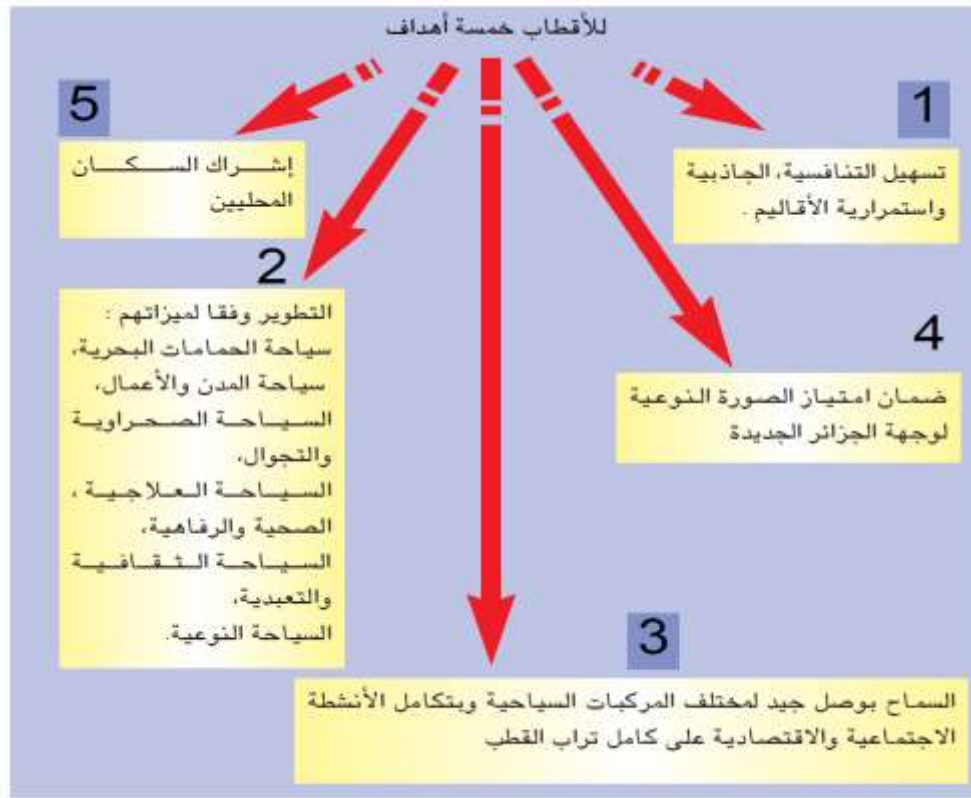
للأقطاب خمسة أهداف

1

تسهيل التنافسية، الجاذبية واستمرارية الأقاليم.

5

إشراك السكان المحليين

2

التطوير وفقا لميزاتهم: سياحة الحمامات البحرية، سياحة المدن والأعمال، السياحة الصحراوية والتجوال، السياحة العلاجية، الصحية والرفاهية، السياحة الثقافية والتعبدية، السياحة النوعية.

4

ضمان امتياز الصورة النوعية لوجهة الجزائر الجديدة

3

السماح بوصل جيد لمختلف المركبات السياحية وبتكامل الأنشطة الاجتماعية والاقتصادية على كامل تراب القطب